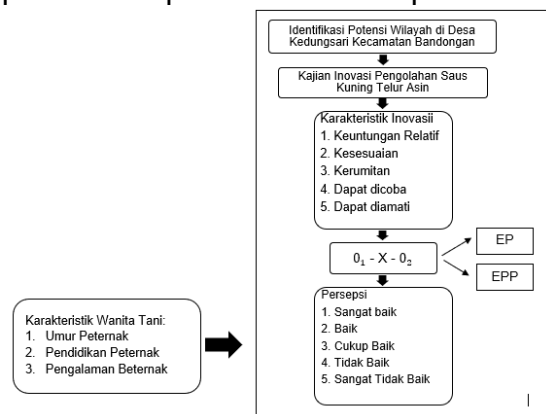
Identifikasi Potensi Wilayah di Desa Kedungsari Kecamatan Bandongan

Kajian Inovasi Pengolahan Saus Kuning Telur Asin

Karakteristik Inovasii
1. Keuntungan Relatif
2. Kesesuaian
3. Kerumitan
4. Dapat dicoba
5. Dapat diamati

$0_1$ - X - $0_2$

EP

EPP

Persepsi
1. Sangat baik
2. Baik
3. Cukup Baik
4. Tidak Baik
5. Sangat Tidak Baik

Karakteristik Wanita Tani:
1. Umur Peternak
2. Pendidikan Peternak
3. Pengalaman Beternak